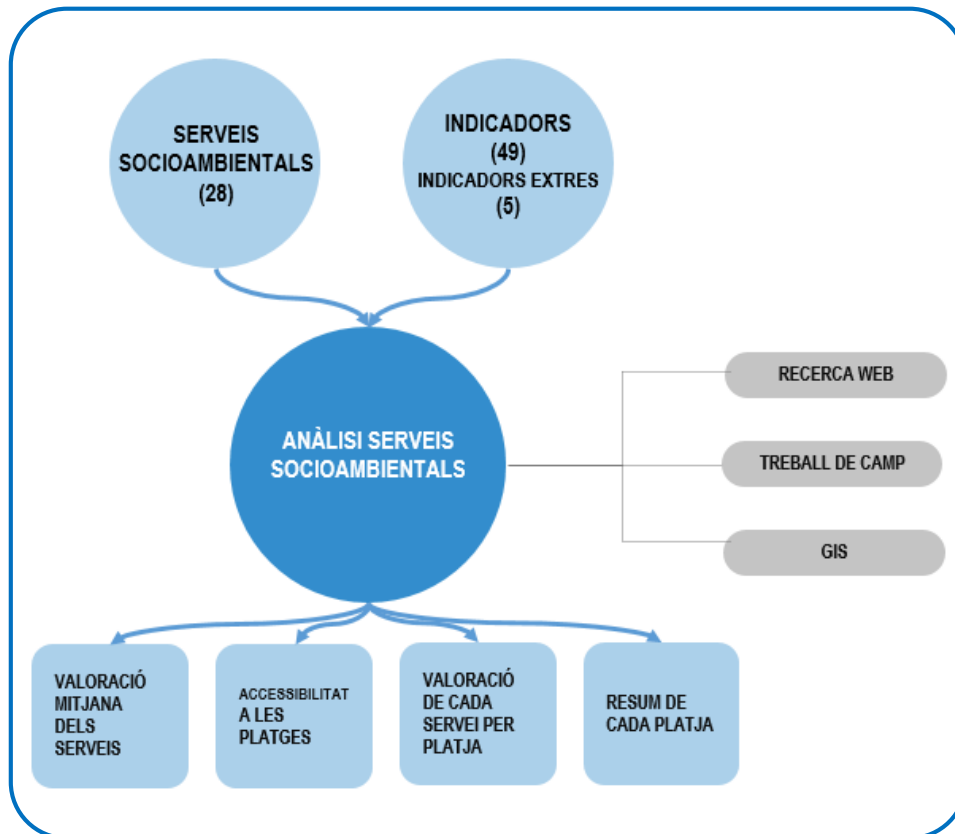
SERVEIS SOCIOAMBIENTALS (28)

INDICADORS (49) INDICADORS EXTRES (5)

ANÀLISI SERVEIS SOCIOAMBIENTALS

RECERCA WEB

TREBALL DE CAMP

GIS

VALORACIÓ MITJANA DELS SERVEIS

ACCESSIBILITAT A LES PLATGES

VALORACIÓ DE CADA SERVEI PER PLATJA

RESUM DE CADA PLATJA